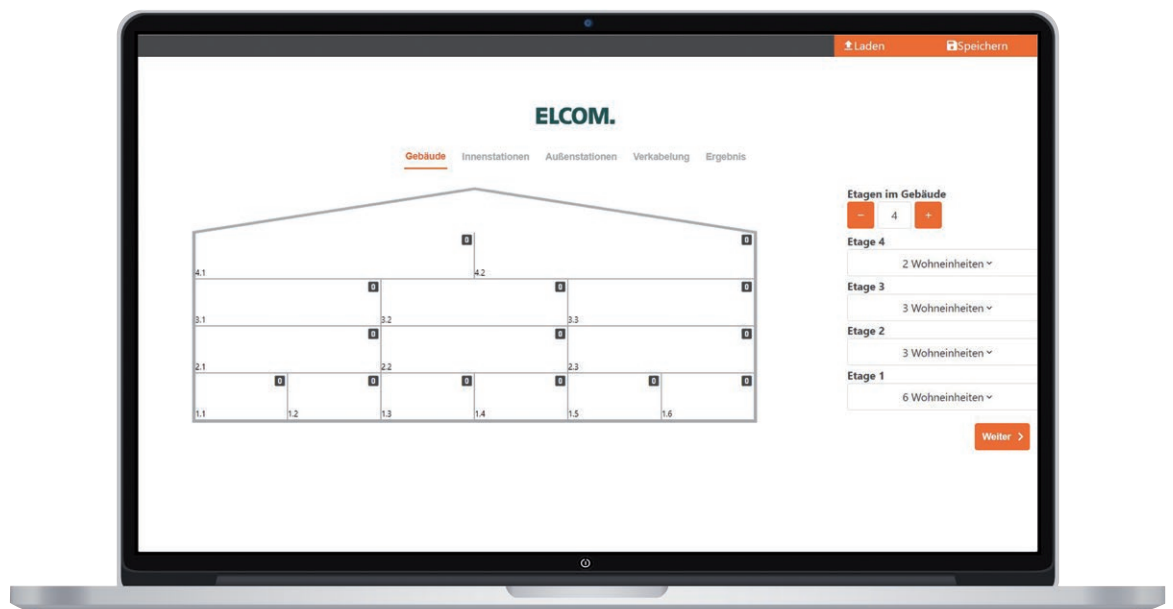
Laden Speichern

ELCOM.

Gebäude Innenstationen Außenstationen Verkabelung Ergebnis

0 0
4.1 4.2
0 0 0
3.1 3.2 3.3
0 0 0
2.1 2.2 2.3
0 0 0 0 0 0
1.1 1.2 1.3 1.4 1.5 1.6

Etagen im Gebäude
− 4 +
Etage 4
2 Wohneinheiten
Etage 3
3 Wohneinheiten
Etage 2
3 Wohneinheiten
Etage 1
6 Wohneinheiten

Weiter >